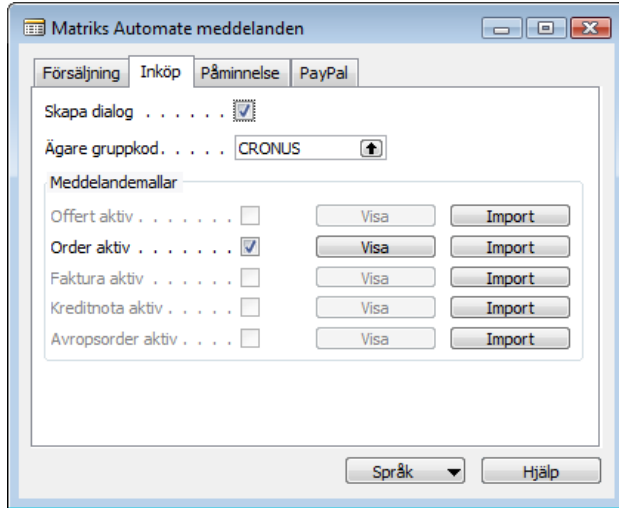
Matriks Automate meddelanden

Försäljning | Inköp | Påminnelse | PayPal

Skapa dialog . . . . . . ☑

Ägare gruppkod. . . . . CRONUS

Meddelandemallar

Offert aktiv . . . . . . . ☐ Visa Import

Order aktiv . . . . . . . ☑ Visa Import

Faktura aktiv . . . . . . ☐ Visa Import

Kreditnota aktiv . . . . ☐ Visa Import

Avropsorder aktiv . . . . ☐ Visa Import

Språk Hjälp